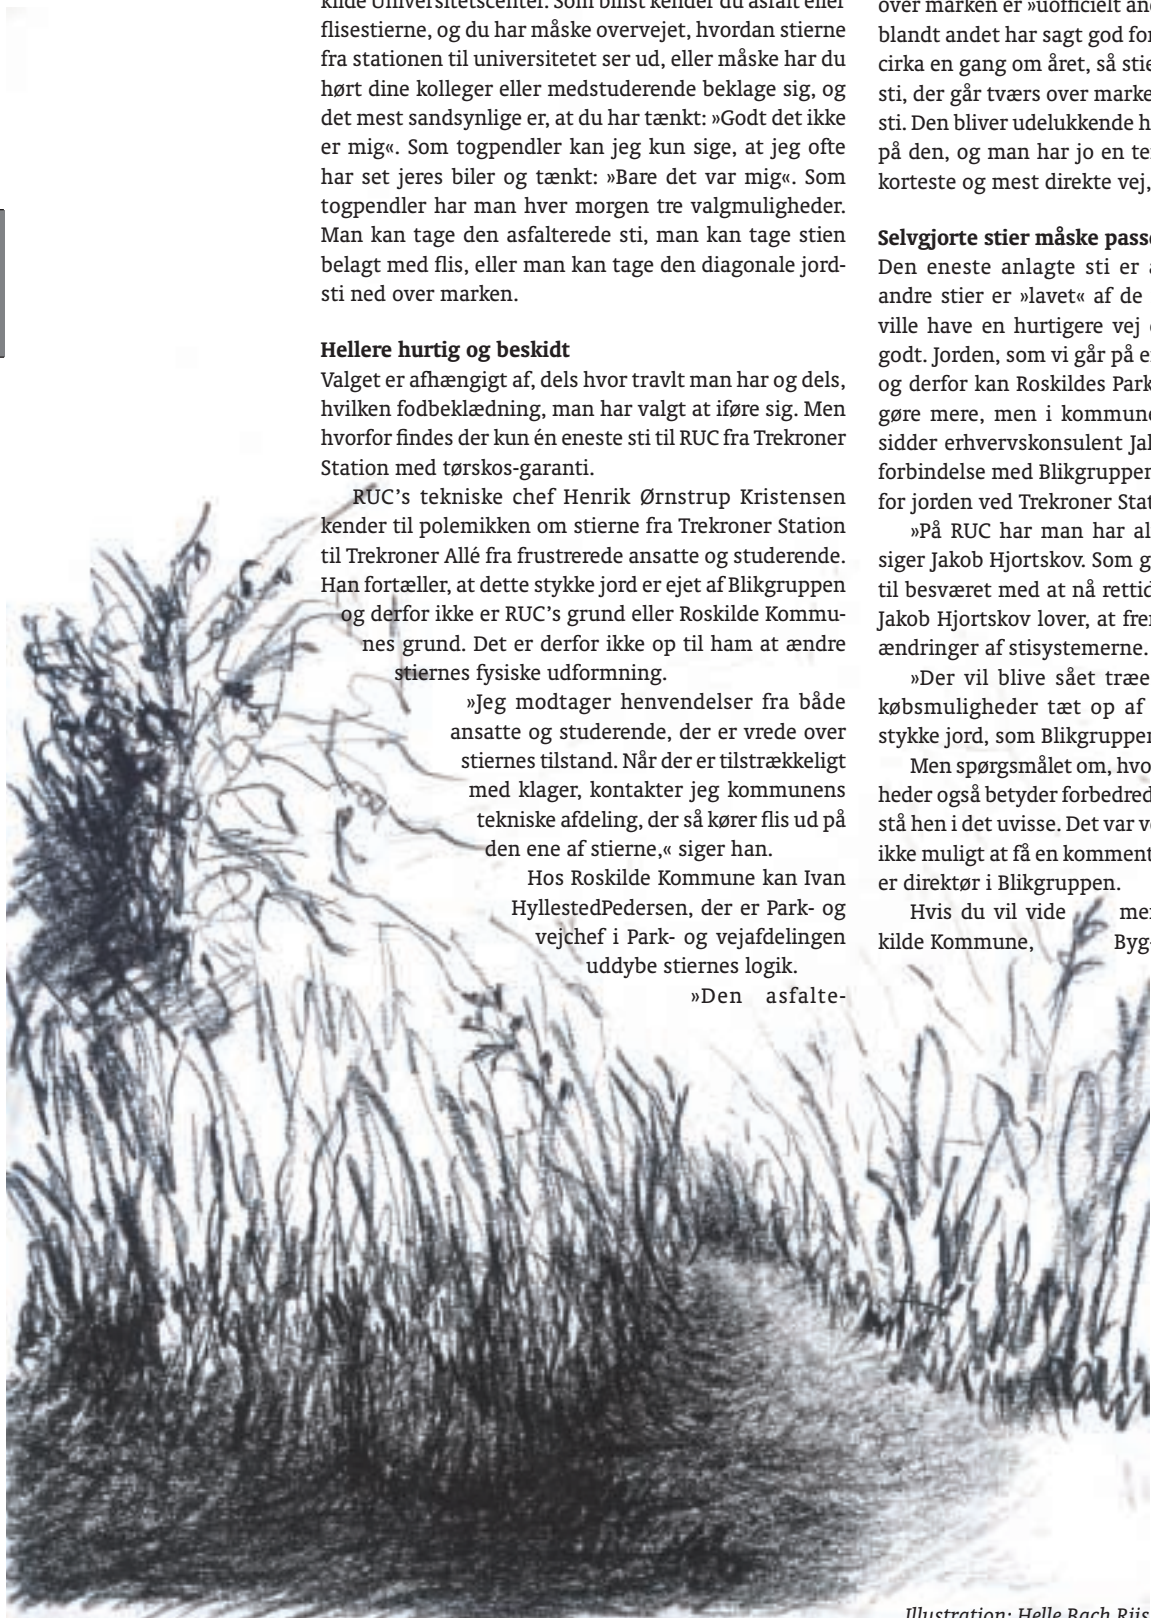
kilde Universitetscenter. Som bilist kender du asfalt eller flisestierne, og du har måske overvejet, hvordan stierne fra stationen til universitetet ser ud, eller måske har du hørt dine kolleger eller medstuderende beklage sig, og det mest sandsynlige er, at du har tænkt: »Godt det ikke er mig«. Som togpendler kan jeg kun sige, at jeg ofte har set jeres biler og tænkt: »Bare det var mig«. Som togpendler har man hver morgen tre valgmuligheder. Man kan tage den asfalterede sti, man kan tage stien belagt med flis, eller man kan tage den diagonale jordsti ned over marken.

**Hellere hurtig og beskidt**

Valget er afhængigt af, dels hvor travlt man har og dels, hvilken fodbeklædning, man har valgt at iføre sig. Men hvorfor findes der kun én eneste sti til RUC fra Trekroner Station med tørskos-garanti.

RUC's tekniske chef Henrik Ørnstrup Kristensen kender til polemikken om stierne fra Trekroner Station til Trekroner Allé fra frustrerede ansatte og studerende. Han fortæller, at dette stykke jord er ejet af Blikgruppen og derfor ikke er RUC's grund eller Roskilde Kommunes grund. Det er derfor ikke op til ham at ændre stiernes fysiske udformning.

»Jeg modtager henvendelser fra både ansatte og studerende, der er vrede over stiernes tilstand. Når der er tilstrækkeligt med klager, kontakter jeg kommunens tekniske afdeling, der så kører flis ud på den ene af stierne,« siger han.

Hos Roskilde Kommune kan Ivan HyllestedPedersen, der er Park- og vejchef i Park- og vejafdelingen uddybe stiernes logik.

»Den asfalte-

over marken er »uofficielt an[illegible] blandt andet har sagt god for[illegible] cirka en gang om året, så stie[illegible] sti, der går tværs over marke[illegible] sti. Den bliver udelukkende h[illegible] på den, og man har jo en te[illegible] korteste og mest direkte vej,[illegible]

**Selvgjorte stier måske passe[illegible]**

Den eneste anlagte sti er a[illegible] andre stier er »lavet« af de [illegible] ville have en hurtigere vej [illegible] godt. Jorden, som vi går på e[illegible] og derfor kan Roskildes Park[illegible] gøre mere, men i kommune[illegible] sidder erhvervskonsulent Ja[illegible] forbindelse med Blikgruppen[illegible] for jorden ved Trekroner Stat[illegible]

»På RUC har man har al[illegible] siger Jakob Hjortskov. Som g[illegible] til besværet med at nå rettid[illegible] Jakob Hjortskov lover, at fre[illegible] ændringer af stisystemerne.

»Der vil blive sået træe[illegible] købsmuligheder tæt op af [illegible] stykke jord, som Blikgruppen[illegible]

Men spørgsmålet om, hvo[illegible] heder også betyder forbedred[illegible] stå hen i det uvisse. Det var v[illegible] ikke muligt at få en komment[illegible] er direktør i Blikgruppen.

Hvis du vil vide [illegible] me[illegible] kilde Kommune, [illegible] Byg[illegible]

Illustration: Helle Bach Riis